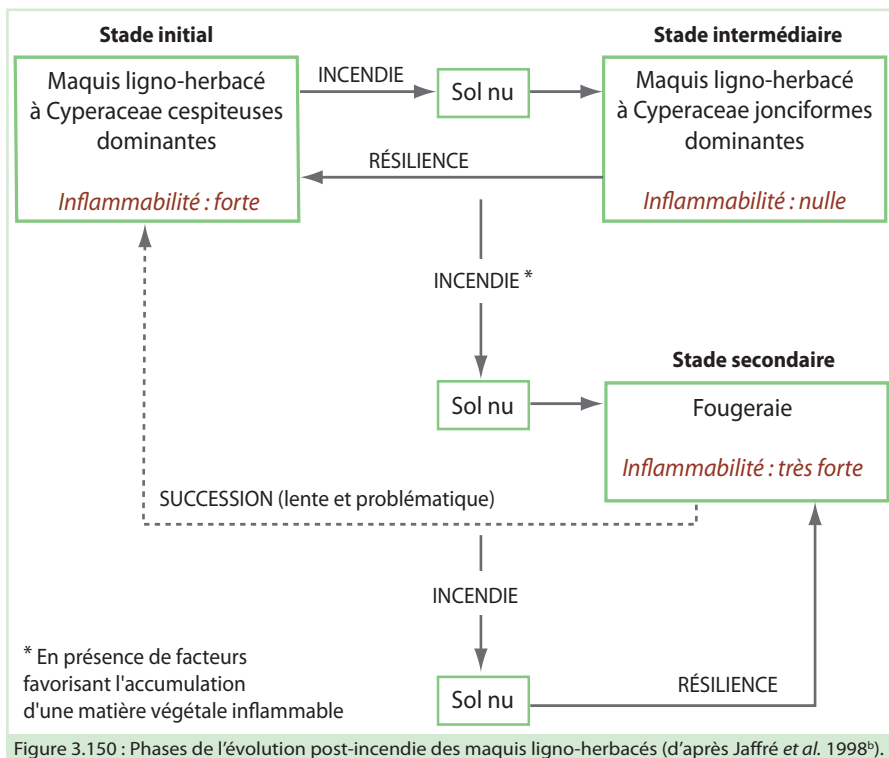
Stade initial

Maquis ligno-herbacé à Cyperaceae cespiteuses dominantes

Inflammabilité : forte

INCENDIE

Sol nu

Stade intermédiaire

Maquis ligno-herbacé à Cyperaceae jonciformes dominantes

Inflammabilité : nulle

RÉSILIENCE

INCENDIE *

Stade secondaire

Sol nu

Fougeraie

Inflammabilité : très forte

SUCCESSION (lente et problématique)

INCENDIE

* En présence de facteurs favorisant l'accumulation d'une matière végétale inflammable

Sol nu

RÉSILIENCE

Figure 3.150 : Phases de l'évolution post-incendie des maquis ligno-herbacés (d'après Jaffré *et al.* 1998$^{b}$).